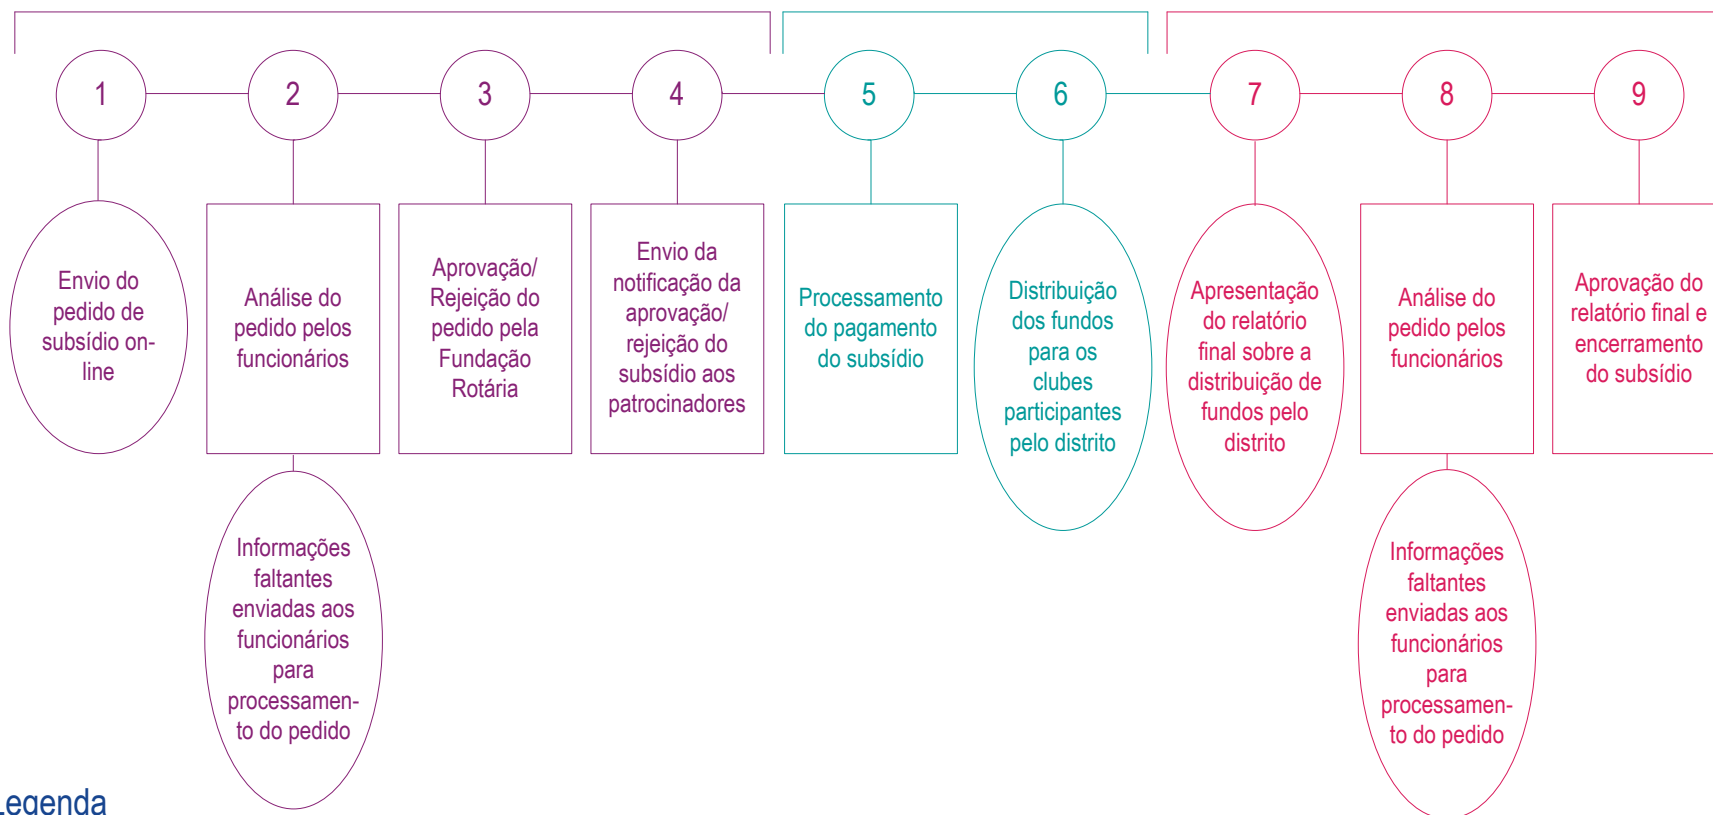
1

2

3

4

5

6

7

8

9

Envio do pedido de subsídio on-line

Análise do pedido pelos funcionários

Aprovação/ Rejeição do pedido pela Fundação Rotária

Envio da notificação da aprovação/ rejeição do subsídio aos patrocinadores

Processamento do pagamento do subsídio

Distribuição dos fundos para os clubes participantes pelo distrito

Apresentação do relatório final sobre a distribuição de fundos pelo distrito

Análise do pedido pelos funcionários

Aprovação do relatório final e encerramento do subsídio

Informações faltantes enviadas aos funcionários para processamento do pedido

Informações faltantes enviadas aos funcionários para processamento do pedido

Legenda